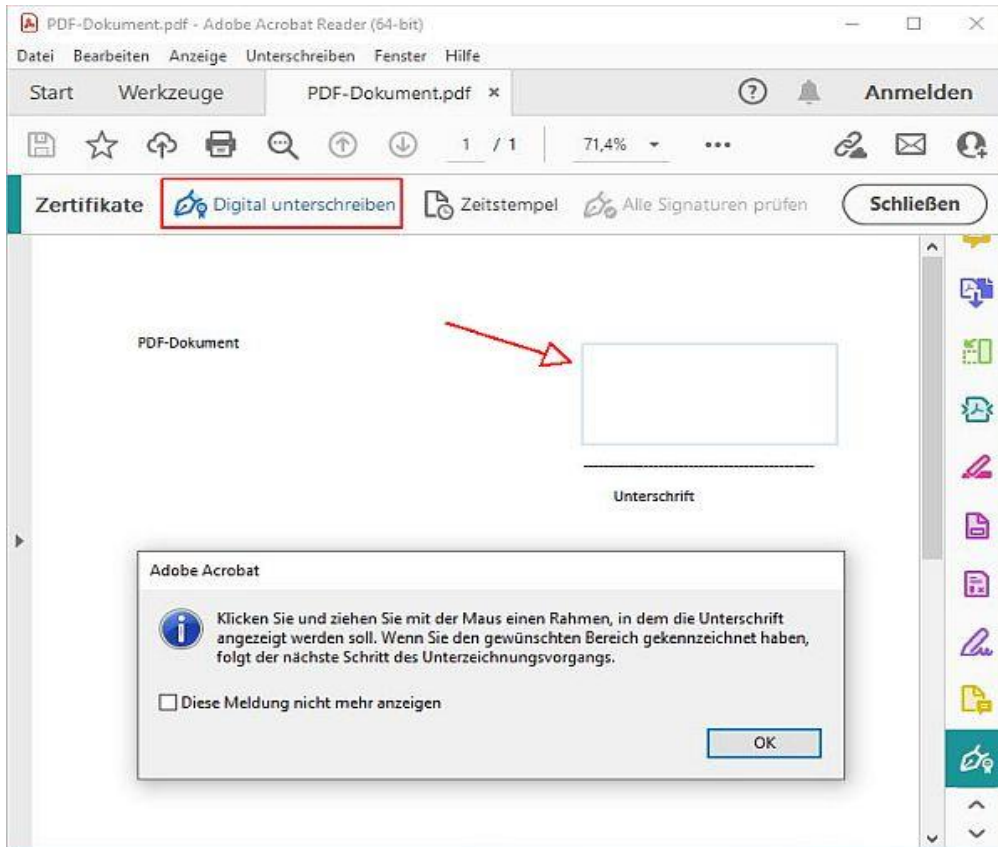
PDF-Dokument.pdf - Adobe Acrobat Reader (64-bit)

Datei Bearbeiten Anzeige Unterschreiben Fenster Hilfe

Start Werkzeuge PDF-Dokument.pdf ×

Anmelden

1 / 1 71,4%

Zertifikate Digital unterschreiben Zeitstempel Alle Signaturen prüfen Schließen

PDF-Dokument

Unterschrift

Adobe Acrobat

Klicken Sie und ziehen Sie mit der Maus einen Rahmen, in dem die Unterschrift angezeigt werden soll. Wenn Sie den gewünschten Bereich gekennzeichnet haben, folgt der nächste Schritt des Unterzeichnungsvorgangs.

Diese Meldung nicht mehr anzeigen

OK